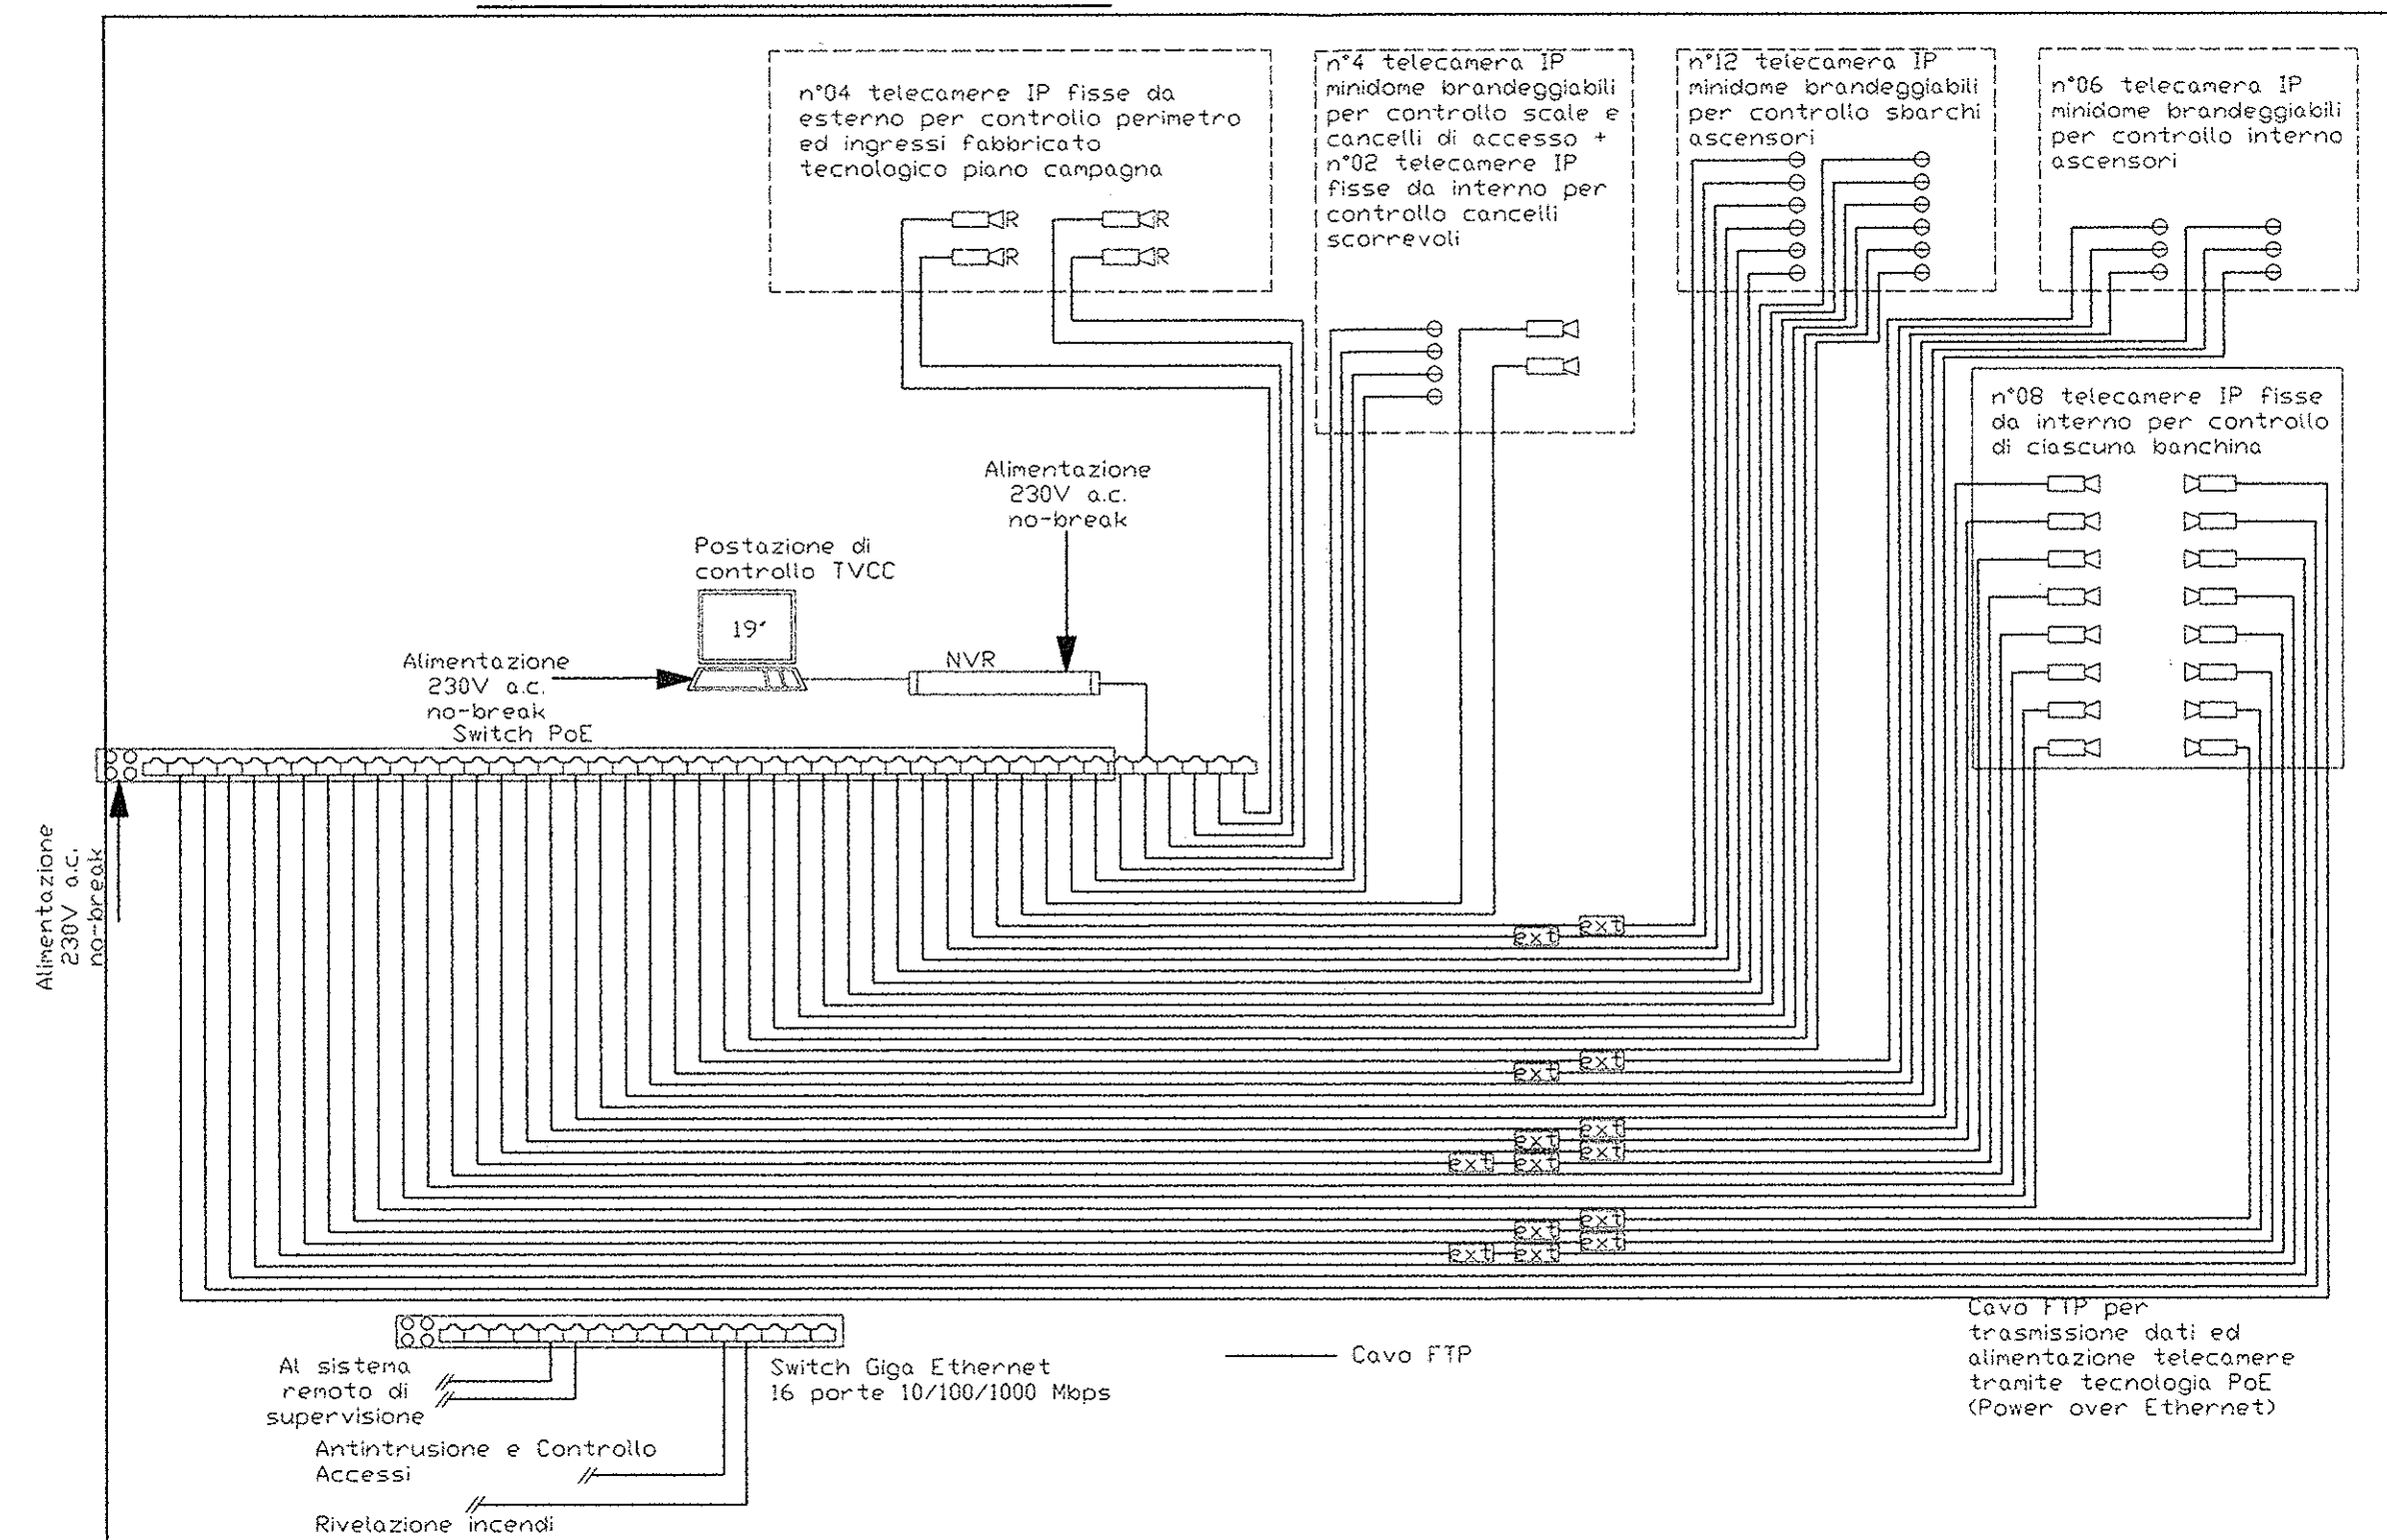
n°04 telecamere IP fisse da esterno per controllo perimetro ed ingressi fabbricato tecnologico piano campagna

R
R
R
R

n°4 telecamera IP minidome brandeggiabili per controllo scale e cancelli di accesso + n°02 telecamere IP fisse da interno per controllo cancelli scorrevoli

n°12 telecamera IP minidome brandeggiabili per controllo sbarchi ascensori

n°06 telecamera IP minidome brandeggiabili per controllo interno ascensori

n°08 telecamere IP fisse da interno per controllo di ciascuna banchina

Alimentazione 230V a.c. no-break

Postazione di controllo TVCC

19'

Alimentazione 230V a.c. no-break

NVR

Switch PoE

Alimentazione 230V a.c. no-break

ext
ext
ext
ext
ext
ext
ext
ext
ext
ext
ext
ext
ext
ext

Cavo FTP per trasmissione dati ed alimentazione telecamere tramite tecnologia PoE (Power over Ethernet)

Al sistema remoto di supervisione

Switch Giga Ethernet 16 porte 10/100/1000 Mbps

Cavo FTP

Antintrusione e Controllo Accessi

Rivelazione incendi